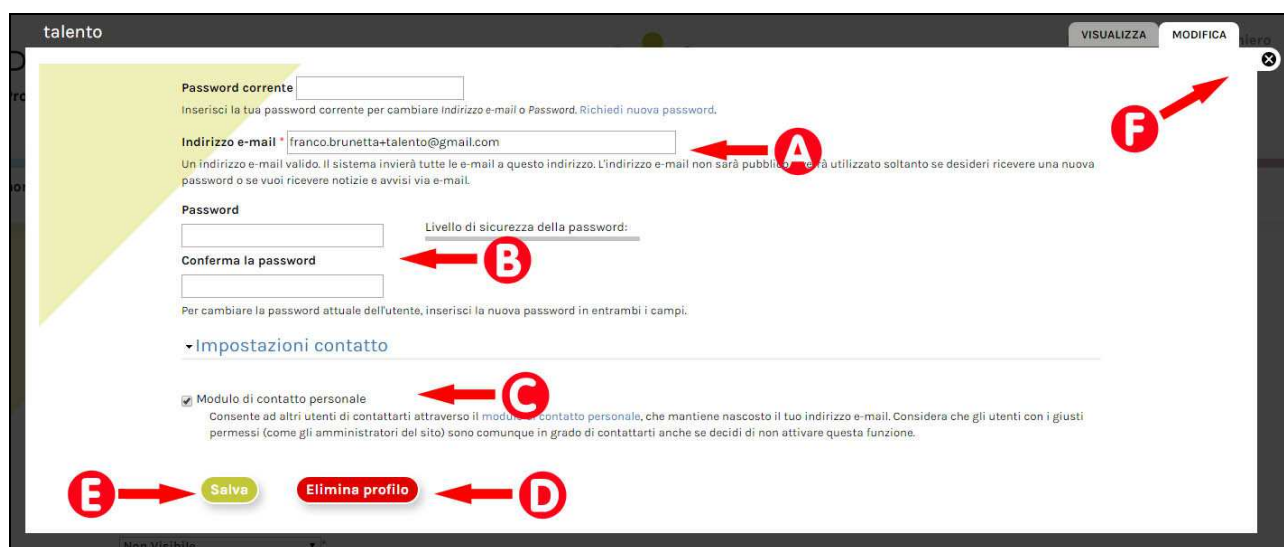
talento

VISUALIZZA MODIFICA

Password corrente

Inserisci la tua password corrente per cambiare Indirizzo e-mail o Password. Richiedi nuova password.

Indirizzo e-mail * franco.brunetta+talento@gmail.com

A

F

Un indirizzo e-mail valido. Il sistema invierà tutte le e-mail a questo indirizzo. L'indirizzo e-mail non sarà pubblic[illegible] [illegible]à utilizzato soltanto se desideri ricevere una nuova password o se vuoi ricevere notizie e avvisi via e-mail.

Password

Livello di sicurezza della password:

Conferma la password

B

Per cambiare la password attuale dell'utente, inserisci la nuova password in entrambi i campi.

Impostazioni contatto

Modulo di contatto personale

C

Consente ad altri utenti di contattarti attraverso il modul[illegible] contatto personale, che mantiene nascosto il tuo indirizzo e-mail. Considera che gli utenti con i giusti permessi (come gli amministratori del sito) sono comunque in grado di contattarti anche se decidi di non attivare questa funzione.

E

Salva

Elimina profilo

D